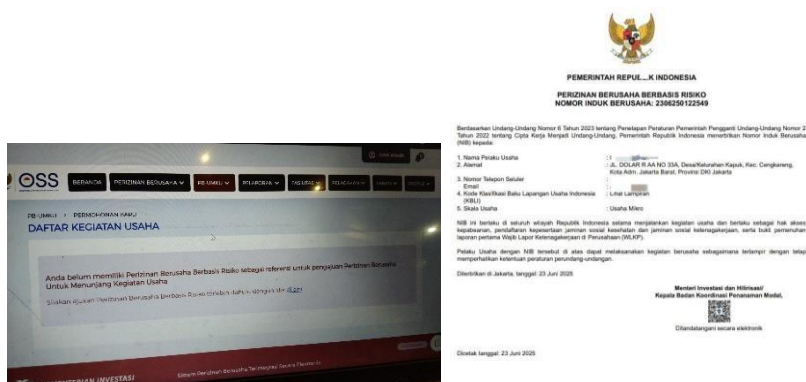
OSS BERANDA PERIZINAN BERUSAHA PB UMKU PELAPORAN FASILITAS PENCABUTAN

PB UMKU > PERMOHONAN BARU

DAFTAR KEGIATAN USAHA

Anda belum memiliki Perizinan Berusaha Berbasis Risiko sebagai referensi untuk pengajuan Perizinan Berusaha Untuk Menunjang Kegiatan Usaha

Silakan Ajukan Perizinan Berusaha Berbasis Risiko terlebih dahulu dengan klik di sini

Sistem Perizinan Berusaha Terintegrasi Secara Elektronik

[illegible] INVESTASI

PEMERINTAH REPUL...K INDONESIA

PERIZINAN BERUSAHA BERBASIS RISIKO
NOMOR INDUK BERUSAHA: 2306250122549

Berdasarkan Undang-Undang Nomor 6 Tahun 2023 tentang Penetapan Peraturan Pemerintah Pengganti Undang-Undang Nomor 2 Tahun 2022 tentang Cipta Kerja Menjadi Undang-Undang, Pemerintah Republik Indonesia menerbitkan Nomor Induk Berusaha (NIB) kepada:

1. Nama Pelaku Usaha : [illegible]
2. Alamat : JL. DOLAR R AA NO 33A, Desa/Kelurahan Kapuk, Kec. Cengkareng, Kota Adm. Jakarta Barat, Provinsi DKI Jakarta
3. Nomor Telepon Seluler : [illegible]
Email : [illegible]
4. Kode Klasifikasi Baku Lapangan Usaha Indonesia (KBLI) : Lihat Lampiran
5. Skala Usaha : Usaha Mikro

NIB ini berlaku di seluruh wilayah Republik Indonesia selama menjalankan kegiatan usaha dan berlaku sebagai hak akses kepabeanan, pendaftaran kepesertaan jaminan sosial kesehatan dan jaminan sosial ketenagakerjaan, serta bukti pemenuhan laporan pertama Wajib Lapor Ketenagakerjaan di Perusahaan (WLKP).

Pelaku Usaha dengan NIB tersebut di atas dapat melaksanakan kegiatan berusaha sebagaimana terlampir dengan tetap memperhatikan ketentuan peraturan perundang-undangan.

Diterbitkan di Jakarta, tanggal: 23 Juni 2025

Menteri Investasi dan Hilirisasi/
Kepala Badan Koordinasi Penanaman Modal,

Ditandatangani secara elektronik

Dicetak tanggal: 23 Juni 2025